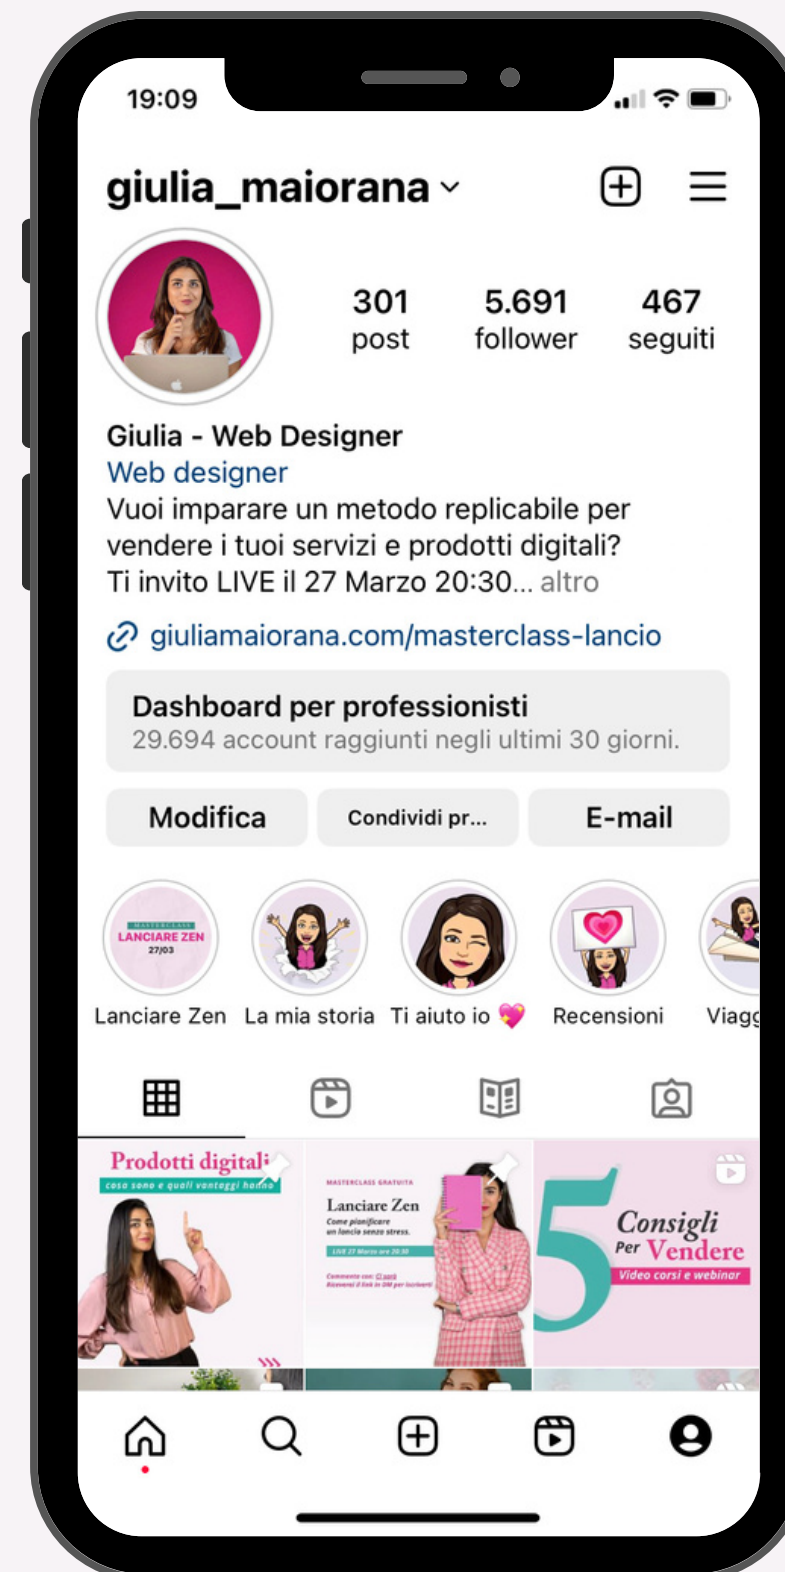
19:09

giulia_maiorana

301 post
5.691 follower
467 seguiti

Giulia - Web Designer
Web designer
Vuoi imparare un metodo replicabile per vendere i tuoi servizi e prodotti digitali?
Ti invito LIVE il 27 Marzo 20:30... altro

giuliamaiorana.com/masterclass-lancio

Dashboard per professionisti
29.694 account raggiunti negli ultimi 30 giorni.

Modifica
Condividi pr...
E-mail

MASTERCLASS LANCIARE ZEN 27/03
Lanciare Zen
La mia storia
Ti aiuto io 💖
Recensioni
Viagg

Prodotti digitali
cosa sono e quali vantaggi hanno

MASTERCLASS GRATUITA
Lanciare Zen
Come pianificare un lancio senza stress.
LIVE 27 Marzo ore 20:30
Commenta con: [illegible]
Riceverai il link in DM per iscriverti

5 Consigli Per Vendere
Video corsi e webinar